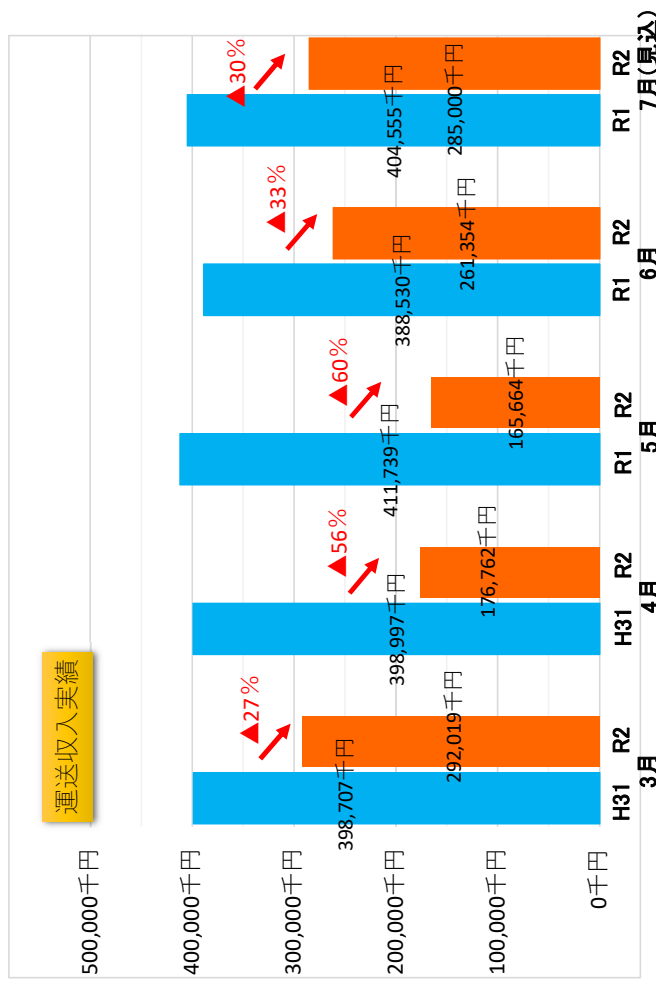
運送収入実績

500,000千円
400,000千円
300,000千円
200,000千円
100,000千円
0千円

▲27%
398,707千円
292,019千円
H31 R2
3月

▲56%
398,997千円
176,762千円
H31 R2
4月

▲60%
411,739千円
165,664千円
R1 R2
5月

▲33%
388,530千円
261,354千円
R1 R2
6月

▲30%
404,555千円
285,000千円
R1 R2
7月(見込)